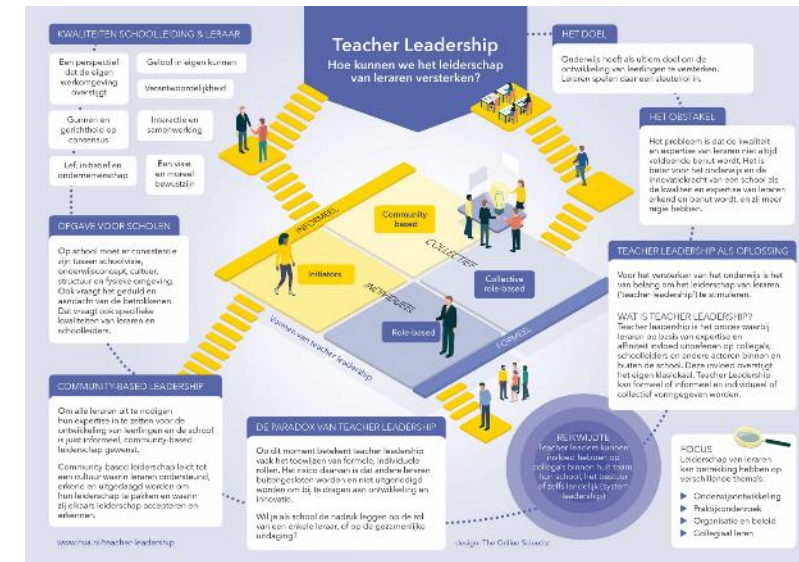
Teacher Leadership
Hoe kunnen we het leiderschap van leraren versterken?

KWALITEITEN SCHOOLLEIDING & LERAAR

Een perspectief dat de eigen werkomgeving overstijgt

Geloof in eigen kunnen

Verantwoordelijkheid

Gunnen en gerichtheid op consensus

Interactie en samenwerking

Lef, initiatief en ondernemerschap

Een visie en moreel bewustzijn

OPGAVE VOOR SCHOLEN

Op school moet er consistentie zijn tussen schoolvisie, onderwijsconcept, cultuur, structuur en fysieke omgeving. Ook vraagt het geduld en aandacht van de betrokkenen. Dat vraagt ook specifieke kwaliteiten van leraren en schoolleiders.

HET DOEL

Onderwijs heeft als ultiem doel om de ontwikkeling van leerlingen te versterken. Leraren spelen daar een sleutelrol in.

HET OBSTAKEL

Het probleem is dat de kwaliteit en expertise van leraren niet altijd voldoende benut wordt. Het is beter voor het onderwijs en de innovatiekracht van een school als de kwaliteit en expertise van leraren erkend en benut wordt, en zij meer regie hebben.

TEACHER LEADERSHIP ALS OPLOSSING

Voor het versterken van het onderwijs is het van belang om het leiderschap van leraren ('teacher leadership') te stimuleren.

WAT IS TEACHER LEADERSHIP?
Teacher leadership is het proces waarbij leraren op basis van expertise en afkomst invloed uitoefenen op collega's, schoolleiders en andere actoren binnen en buiten de school. Deze invloed overstijgt het eigen klaslokaal. Teacher Leadership kan formeel of informeel en individueel of collectief vormgegeven worden.

INFORMEEL
COLLECTIEF
INDIVIDUEEL
FORMEEL
Community based
Initiators
Collective role-based
Role-based
Kunnen van teacher leadership

COMMUNITY-BASED LEADERSHIP

Om alle leraren uit te nodigen hun expertise in te zetten voor de ontwikkeling van leerlingen en de school is juist informeel, community-based leiderschap gewenst.

Community-based leiderschap leidt tot een cultuur waarin leraren ondersteund, erkend en uitgedaagd worden om hun leiderschap te pakken en waarin zij elkaars leiderschap accepteren en erkennen.

DE PARADOX VAN TEACHER LEADERSHIP

Op dit moment betekent teacher leadership vaak het toewijzen van formele, individuele rollen. Het risico daarvan is dat andere leraren buitengesloten worden en niet uitgenodigd worden om bij te dragen aan ontwikkeling en innovatie.

Wil je als school de nadruk leggen op de rol van een enkele leraar, of op de gezamenlijke uitdaging?

REIKWIJDTE
Teacher leaders kunnen invloed hebben op collega's binnen hun team, hun school, het bestuur of zelfs landelijk (system leadership).

FOCUS
Leiderschap van leraren kan betrekking hebben op verschillende thema's:
▶ Onderwijsontwikkeling
▶ Praktijkonderzoek
▶ Organisatie en beleid
▶ Collegiaal leren

www.hva.nl/teacher-leadership

design: The Online Scientist